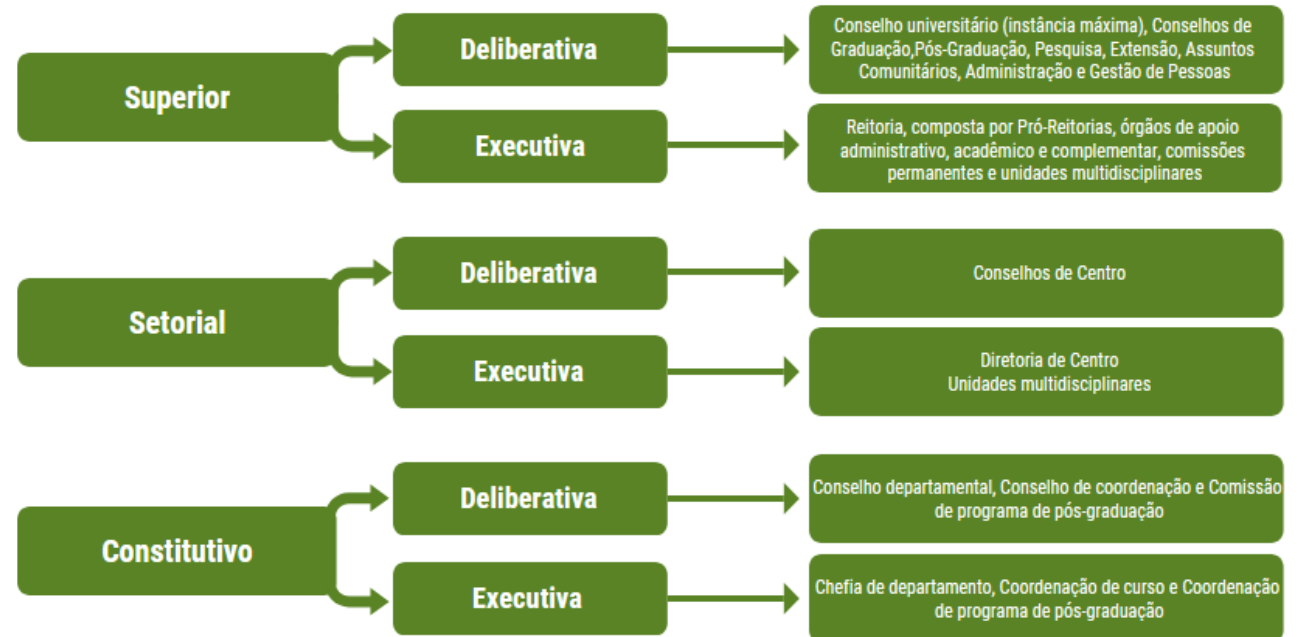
Superior

Deliberativa

Conselho universitário (instância máxima), Conselhos de Graduação,Pós-Graduação, Pesquisa, Extensão, Assuntos Comunitários, Administração e Gestão de Pessoas

Executiva

Reitoria, composta por Pró-Reitorias, órgãos de apoio administrativo, acadêmico e complementar, comissões permanentes e unidades multidisciplinares

Setorial

Deliberativa

Conselhos de Centro

Executiva

Diretoria de Centro
Unidades multidisciplinares

Constitutivo

Deliberativa

Conselho departamental, Conselho de coordenação e Comissão de programa de pós-graduação

Executiva

Chefia de departamento, Coordenação de curso e Coordenação de programa de pós-graduação